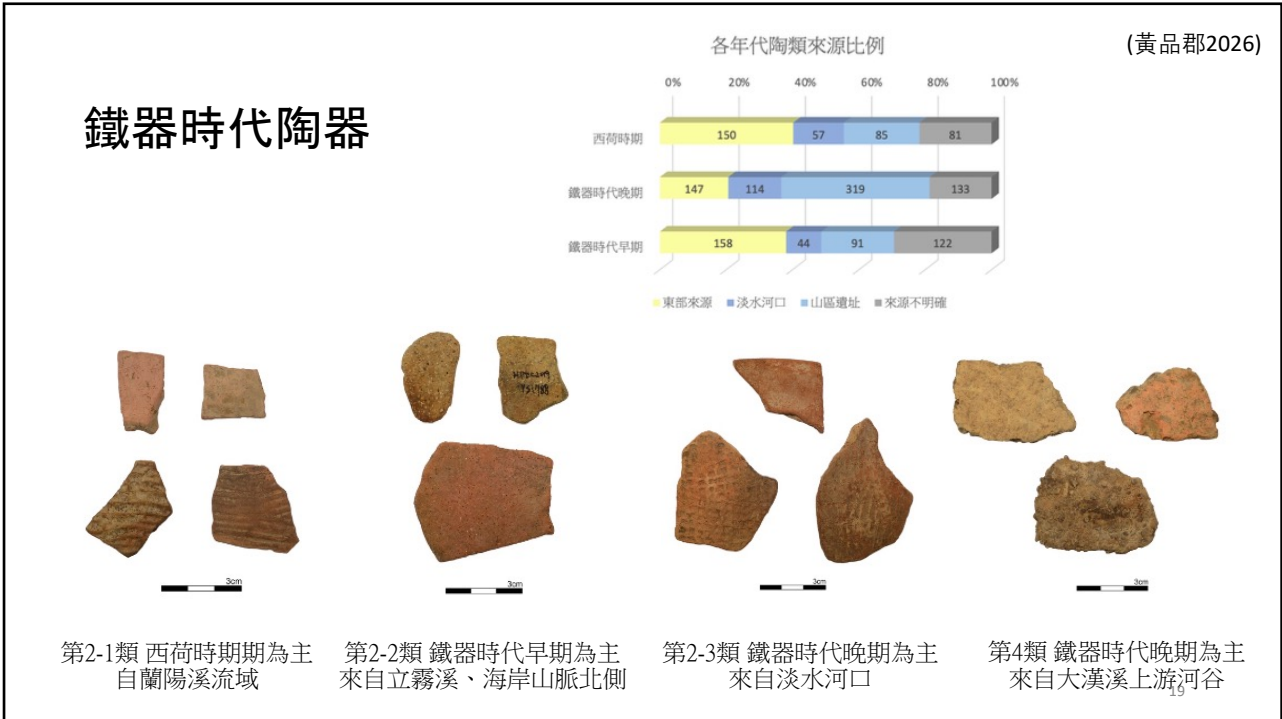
(黃品郡2026)

鐵器時代陶器

各年代陶類來源比例

| | 0% | 20% | 40% | 60% | 80% | 100% |
|---|---|---|---|---|---|---|

| | 東部來源 | 淡水河口 | 山區遺址 | 來源不明確 |
|---|---|---|---|---|
| 西荷時期 | 150 | 57 | 85 | 81 |
| 鐵器時代晚期 | 147 | 114 | 319 | 133 |
| 鐵器時代早期 | 158 | 44 | 91 | 122 |

■東部來源 ■淡水河口 ■山區遺址 ■來源不明確

3cm

3cm

3cm

3cm

第2-1類 西荷時期期為主
自蘭陽溪流域

第2-2類 鐵器時代早期為主
來自立霧溪、海岸山脈北側

第2-3類 鐵器時代晚期為主
來自淡水河口

第4類 鐵器時代晚期為主
來自大漢溪上游河谷

19